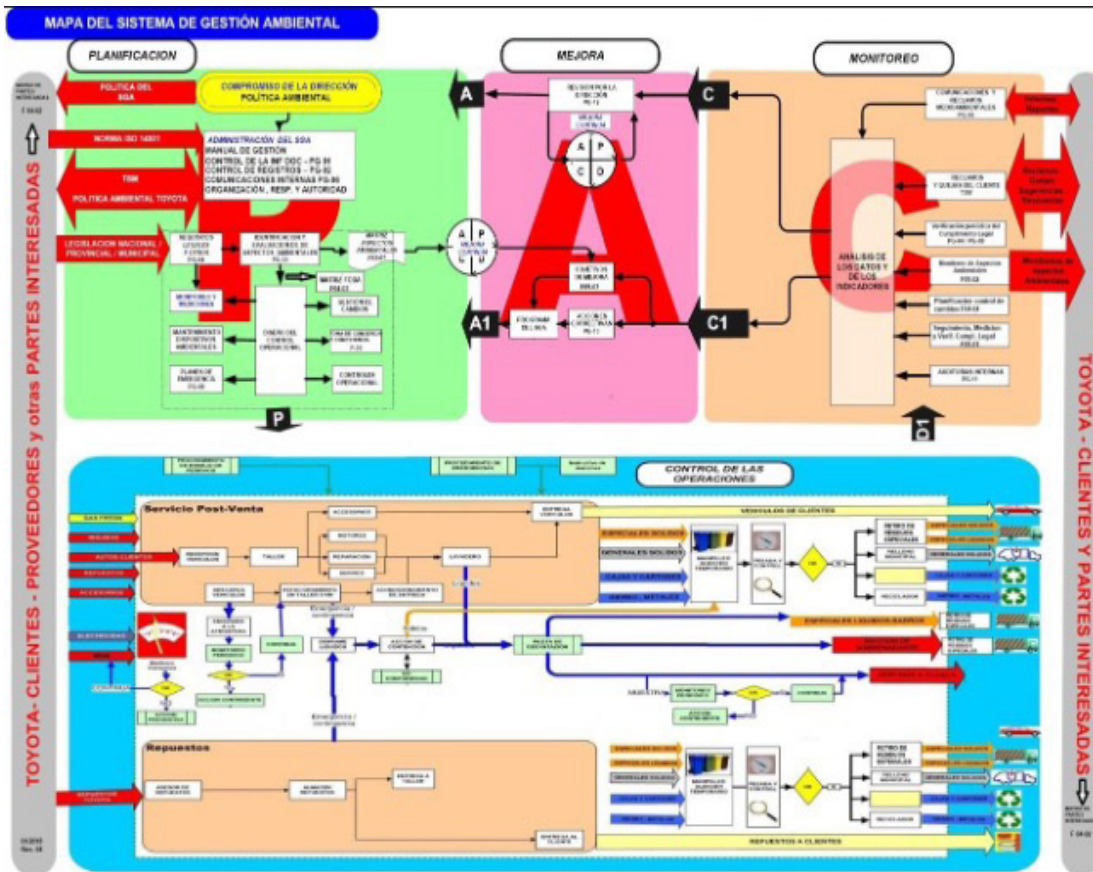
MAPA DEL SISTEMA DE GESTIÓN AMBIENTAL

PLANIFICACION

MEJORA

MONITOREO

POLITICA DEL SGA

COMPROMISO DE LA DIRECCIÓN
POLÍTICA AMBIENTAL

NORMA ISO 14001

TSM

POLITICA AMBIENTAL TOYOTA

ADMINISTRACIÓN DEL SGA
MANUAL DE GESTIÓN
CONTROL DE LA INF DOC - PG 01
CONTROL DE REGISTROS - PG 02
COMUNICACIONES INTERNAS PG 03
ORGANIZACIÓN, RESP. Y AUTORIDAD

LEGISLACION NACIONAL / PROVINCIAL / MUNICIPAL

A

C

A1

C1

P

A P
C D

A P
C D

MATRIZ FODA

CONTROL OPERACIONAL

ANALISIS DE LOS DATOS Y DE LOS INDICADORES

AUDITORIAS INTERNAS

TOYOTA- CLIENTES - PROVEEDORES y otras PARTES INTERESADAS

TOYOTA - CLIENTES Y PARTES INTERESADAS

CONTROL DE LAS OPERACIONES

Servicio Post-Venta

TALLER

ACCESORIOS

MOTORES

REPARACION

LAVADERO

VEHICULOS DE CLIENTES

ESPECIALES SOLIDOS

GENERALES SOLIDOS

CAJAS Y CARTONES

VIDRIO, METALES

ESPECIALES LIQUIDOS

RECICLADOR

ELECTRICIDAD

AGUA

COMPRAS

Repuestos

REPUESTOS A CLIENTES

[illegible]